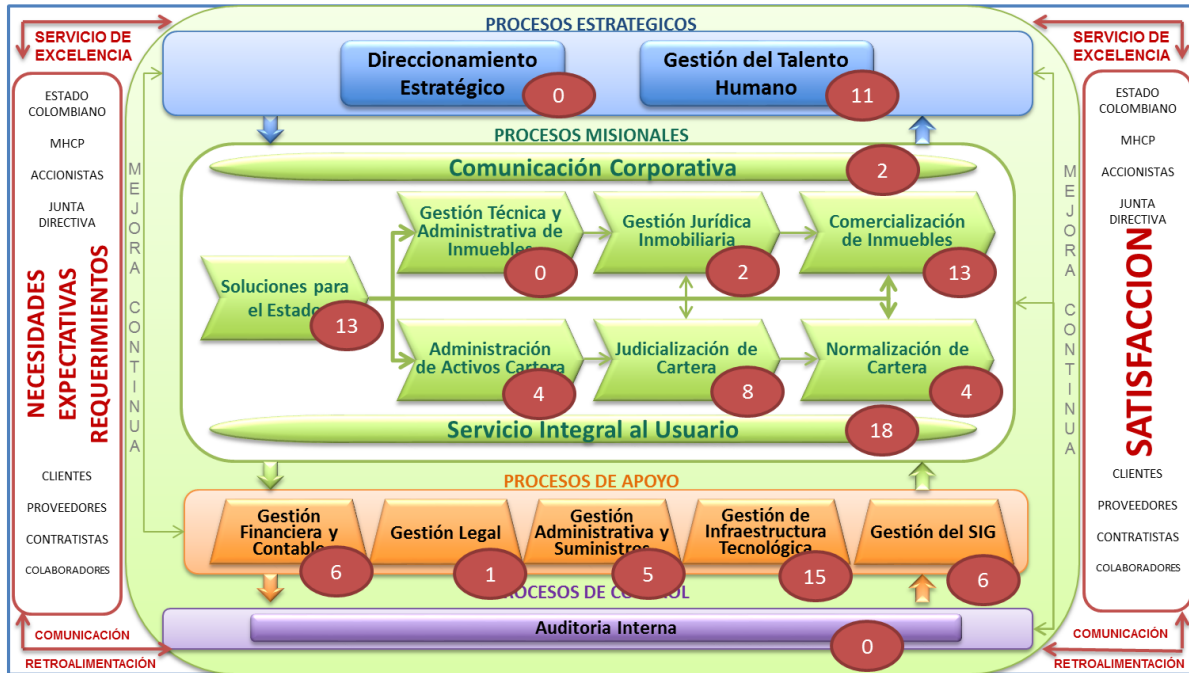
SERVICIO DE EXCELENCIA

ESTADO COLOMBIANO
MHCP
ACCIONISTAS
JUNTA DIRECTIVA

NECESIDADES EXPECTATIVAS REQUERIMIENTOS

CLIENTES
PROVEEDORES
CONTRATISTAS
COLABORADORES

COMUNICACIÓN
RETROALIMENTACIÓN

PROCESOS ESTRATEGICOS

Direccionamiento Estratégico 0

Gestión del Talento Humano 11

PROCESOS MISIONALES

Comunicación Corporativa 2

MEJORA CONTINUA

Soluciones para el Estado 13

Gestión Técnica y Administrativa de Inmuebles 0

Gestión Jurídica Inmobiliaria 2

Comercialización de Inmuebles 13

Administración de Activos Cartera 4

Judicialización de Cartera 8

Normalización de Cartera 4

Servicio Integral al Usuario 18

PROCESOS DE APOYO

Gestión Financiera y Contable 6

Gestión Legal 1

Gestión Administrativa y Suministros 5

Gestión de Infraestructura Tecnológica 15

Gestión del SIG 6

PROCESOS DE CONTROL

Auditoria Interna 0

SERVICIO DE EXCELENCIA

ESTADO COLOMBIANO
MHCP
ACCIONISTAS
JUNTA DIRECTIVA

SATISFACCION

CLIENTES
PROVEEDORES
CONTRATISTAS
COLABORADORES

COMUNICACIÓN
RETROALIMENTACIÓN